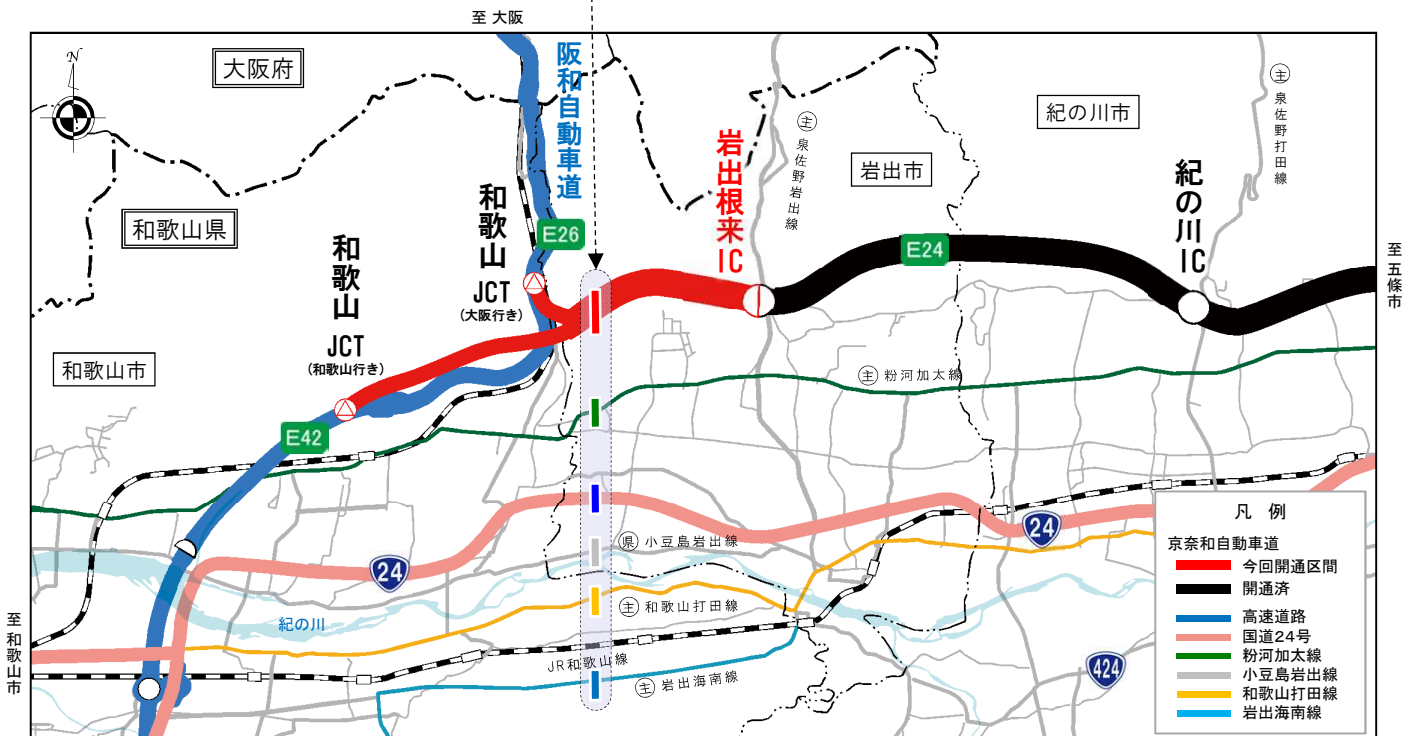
至 大阪

N

大阪府

和歌山県

和歌山市

阪和自動車道

E26

和歌山 JCT (大阪行き)

和歌山 JCT (和歌山行き)

E42

岩出根来IC

㊟ 泉佐野岩出線

岩出市

紀の川市

E24

紀の川IC

㊟ 泉佐野打田線

至 五條市

㊟ 粉河加太線

県 小豆島岩出線

24

紀の川

㊟ 和歌山打田線

JR和歌山線

㊟ 岩出海南線

至 和歌山市

424

凡 例

京奈和自動車道

今回開通区間

開通済

高速道路

国道24号

粉河加太線

小豆島岩出線

和歌山打田線

岩出海南線